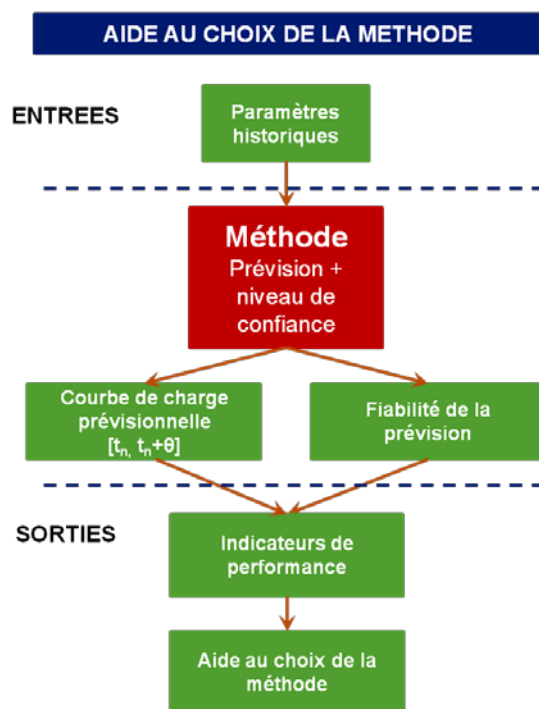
AIDE AU CHOIX DE LA METHODE

ENTREES

Paramètres historiques

Méthode
Prévision + niveau de confiance

Courbe de charge prévisionnelle $[t_{n,}\ t_n+\theta]$

Fiabilité de la prévision

SORTIES

Indicateurs de performance

Aide au choix de la méthode